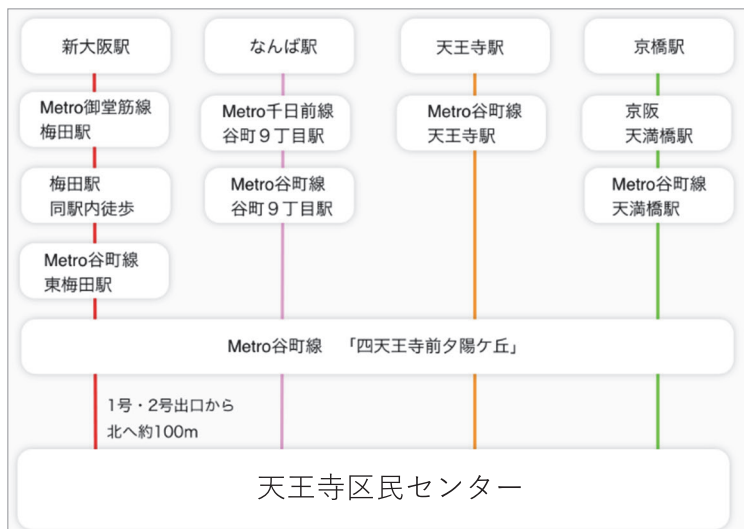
新大阪駅

Metro御堂筋線
梅田駅

梅田駅
同駅内徒歩

Metro谷町線
東梅田駅

なんば駅

Metro千日前線
谷町９丁目駅

Metro谷町線
谷町９丁目駅

天王寺駅

Metro谷町線
天王寺駅

京橋駅

京阪
天満橋駅

Metro谷町線
天満橋駅

Metro谷町線　「四天王寺前夕陽ケ丘」

1号・2号出口から
北へ約100m

天王寺区民センター